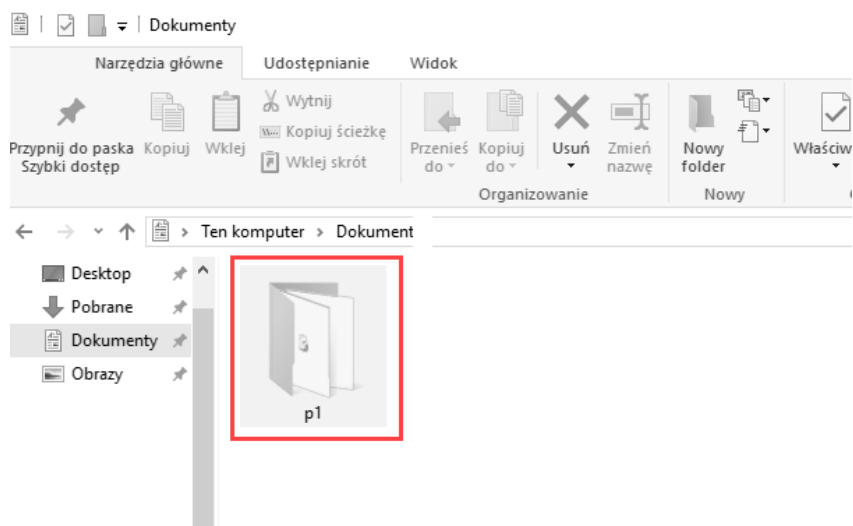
Dokumenty

Narzędzia główne
Udostępnianie
Widok

Przypnij do paska Szybki dostęp
Kopiuj
Wklej
Wytnij
Kopiuj ścieżkę
Wklej skrót

Przenieś do
Kopiuj do
Usuń
Zmień nazwę
Organizowanie

Nowy folder
Nowy

Właściw

Ten komputer > Dokument

Desktop
Pobrane
Dokumenty
Obrazy

p1